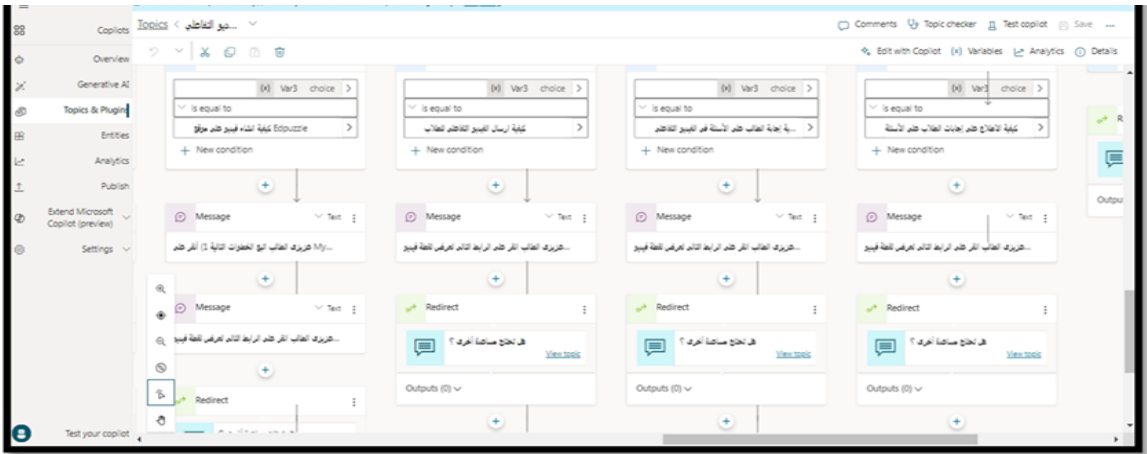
Copilots
Overview
Generative AI
Topics & Plugins
Entities
Analytics
Publish
Extend Microsoft Copilot (preview)
Settings
Test your copilot

Topics < ...ديو التفاعلي

Comments Topic checker Test copilot Save ...

Edit with Copilot (x) Variables Analytics Details

(x) Var3 choice >
is equal to
كيفية انشاء فيديو على موقع Edpuzzle >
+ New condition

(x) Var3 choice >
is equal to
كيفية ارسال الفيديو التفاعلي للطلاب >
+ New condition

(x) Var3 choice >
is equal to
...كيفية إجابة الطالب على الأسئلة في الفيديو التفاعلي >
+ New condition

(x) Var3 choice >
is equal to
كيفية الاطلاع على إجابات الطالب على الأسئلة >
+ New condition

Message Text
...My عزيزي الطالب اتبع الخطوات التالية 1) أنقر على

Message Text
...عزيزي الطالب انقر على الرابط التالي لعرض لقطة فيديو

Message Text
...عزيزي الطالب انقر على الرابط التالي لعرض لقطة فيديو

Message Text
...عزيزي الطالب انقر على الرابط التالي لعرض لقطة فيديو

Message Text
...عزيزي الطالب انقر على الرابط التالي لعرض لقطة فيديو

Redirect
هل تحتاج مساعدة أخرى ؟ View topic
Outputs (0)

Redirect
هل تحتاج مساعدة أخرى ؟ View topic
Outputs (0)

Redirect
هل تحتاج مساعدة أخرى ؟ View topic
Outputs (0)

Redirect

R
Outpu